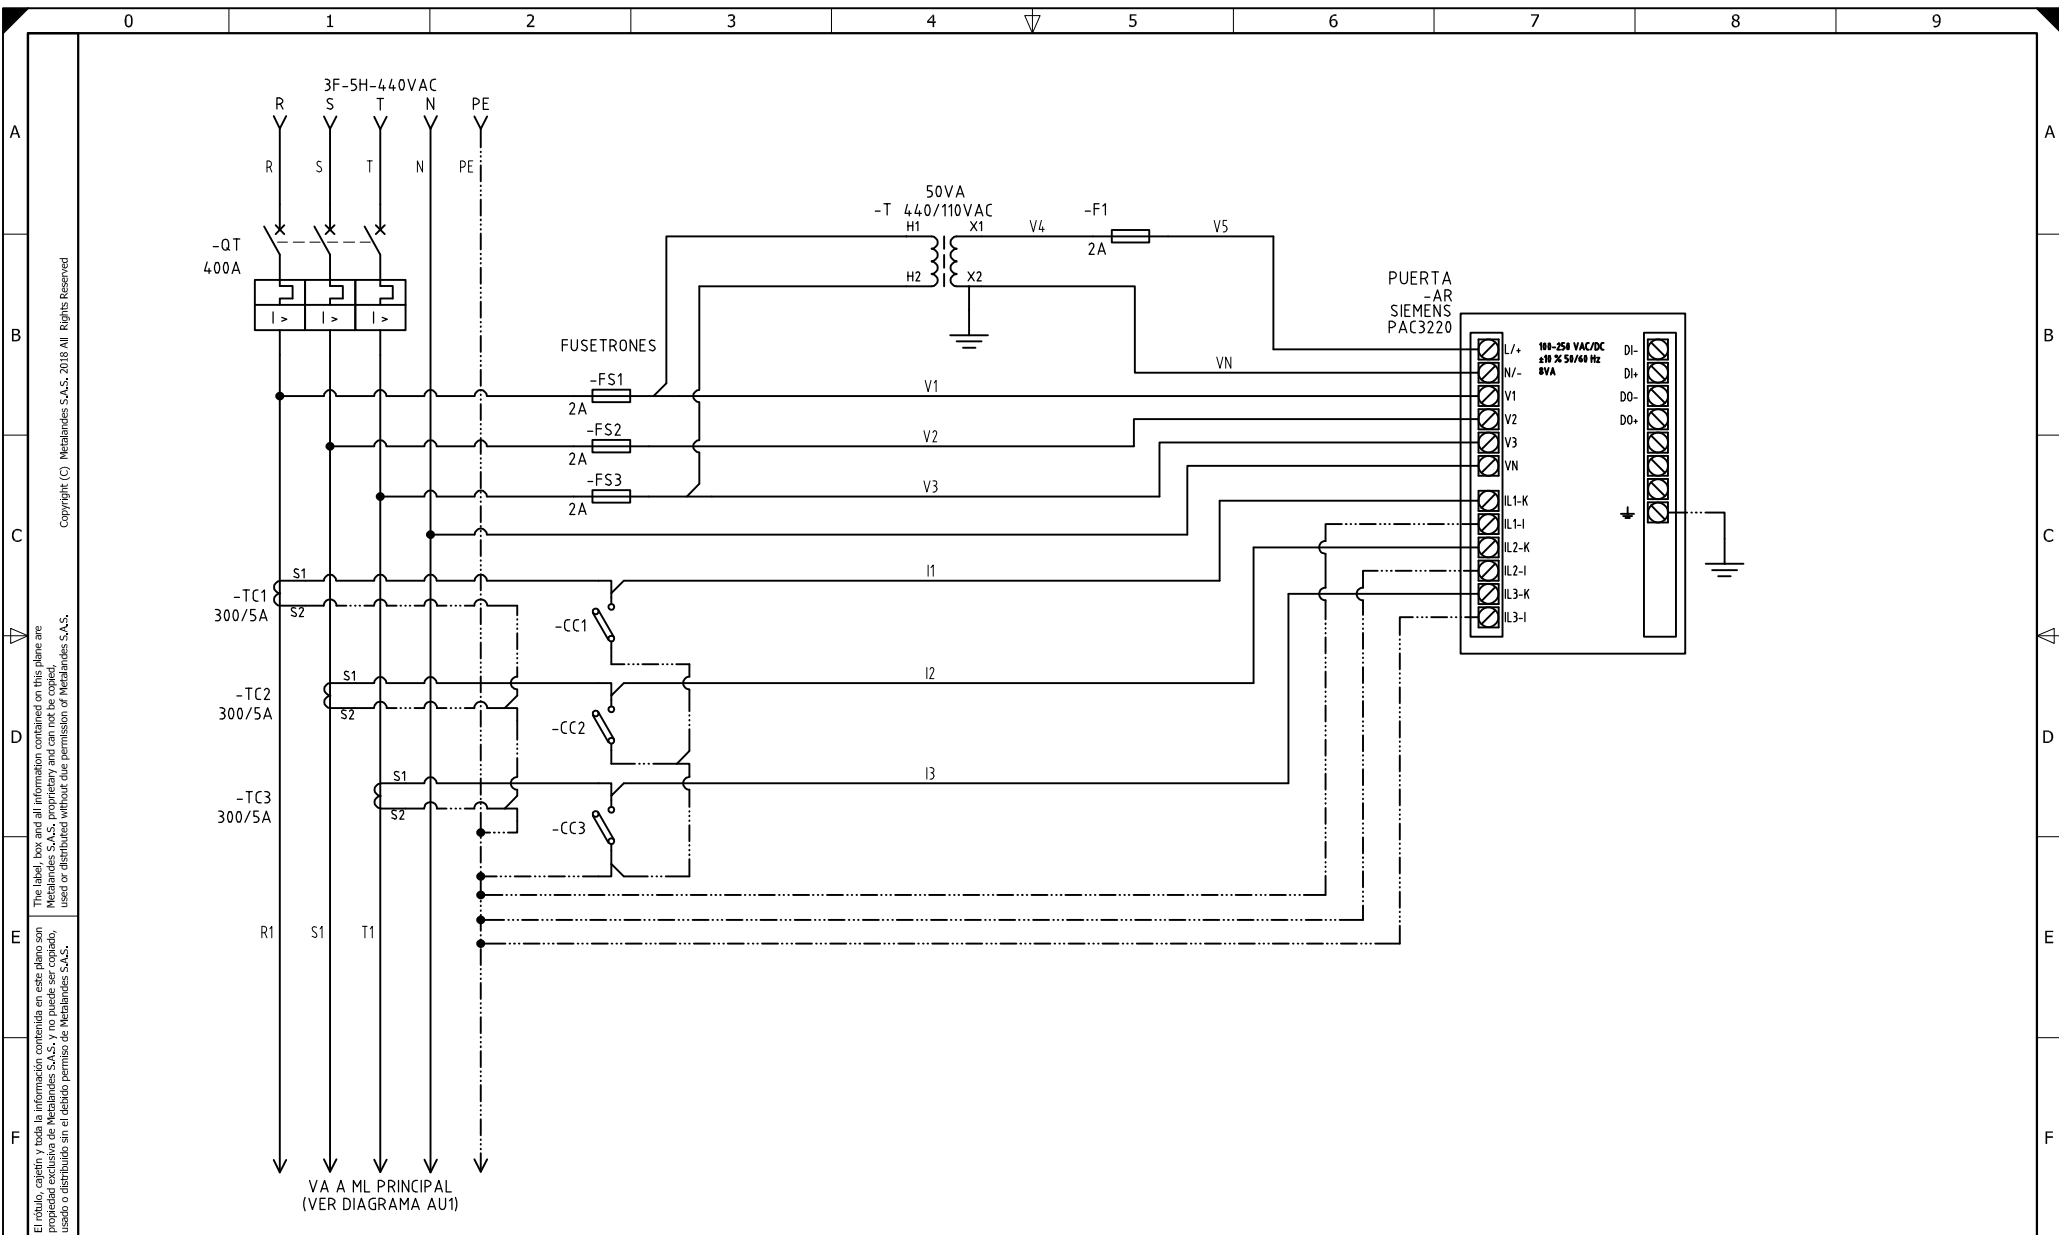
0 1 2 3 4 5 6 7 8 9

A B C D E F

Copyright (C) Metalandes S.A.S. 2018 All Rights Reserved

The label, box and all information contained on this plane are Metalandes S.A.S. proprietary and can not be copied, used or distributed without due permission of Metalandes S.A.S.

El rótulo, cajetín y toda la información contenida en este plano son propiedad exclusiva de Metalandes S.A.S. y no puede ser copiado, usado o distribuido sin el debido permiso de Metalandes S.A.S.

3F-5H-440VAC
R S T N PE
R S T N PE

-QT
400A
I > I > I >

50VA
-T 440/110VAC
H1 X1 V4 -F1 V5
2A
H2 X2

PUERTA
-AR
SIEMENS
PAC3220

FUSETRONES
-FS1
2A
-FS2
2A
-FS3
2A

VN
V1
V2
V3

L/+ N/- V1 V2 V3 VN IL1-K IL1-I IL2-K IL2-I IL3-K IL3-I

100-250 VAC/DC
±10 % 50/60 Hz
8VA

DI- DI+ DO- DO+

S1
-TC1
300/5A
S2
I1
-CC1

S1
-TC2
300/5A
S2
I2
-CC2

S1
-TC3
300/5A
S2
I3
-CC3

R1 S1 T1

VA A ML PRINCIPAL
(VER DIAGRAMA AU1)